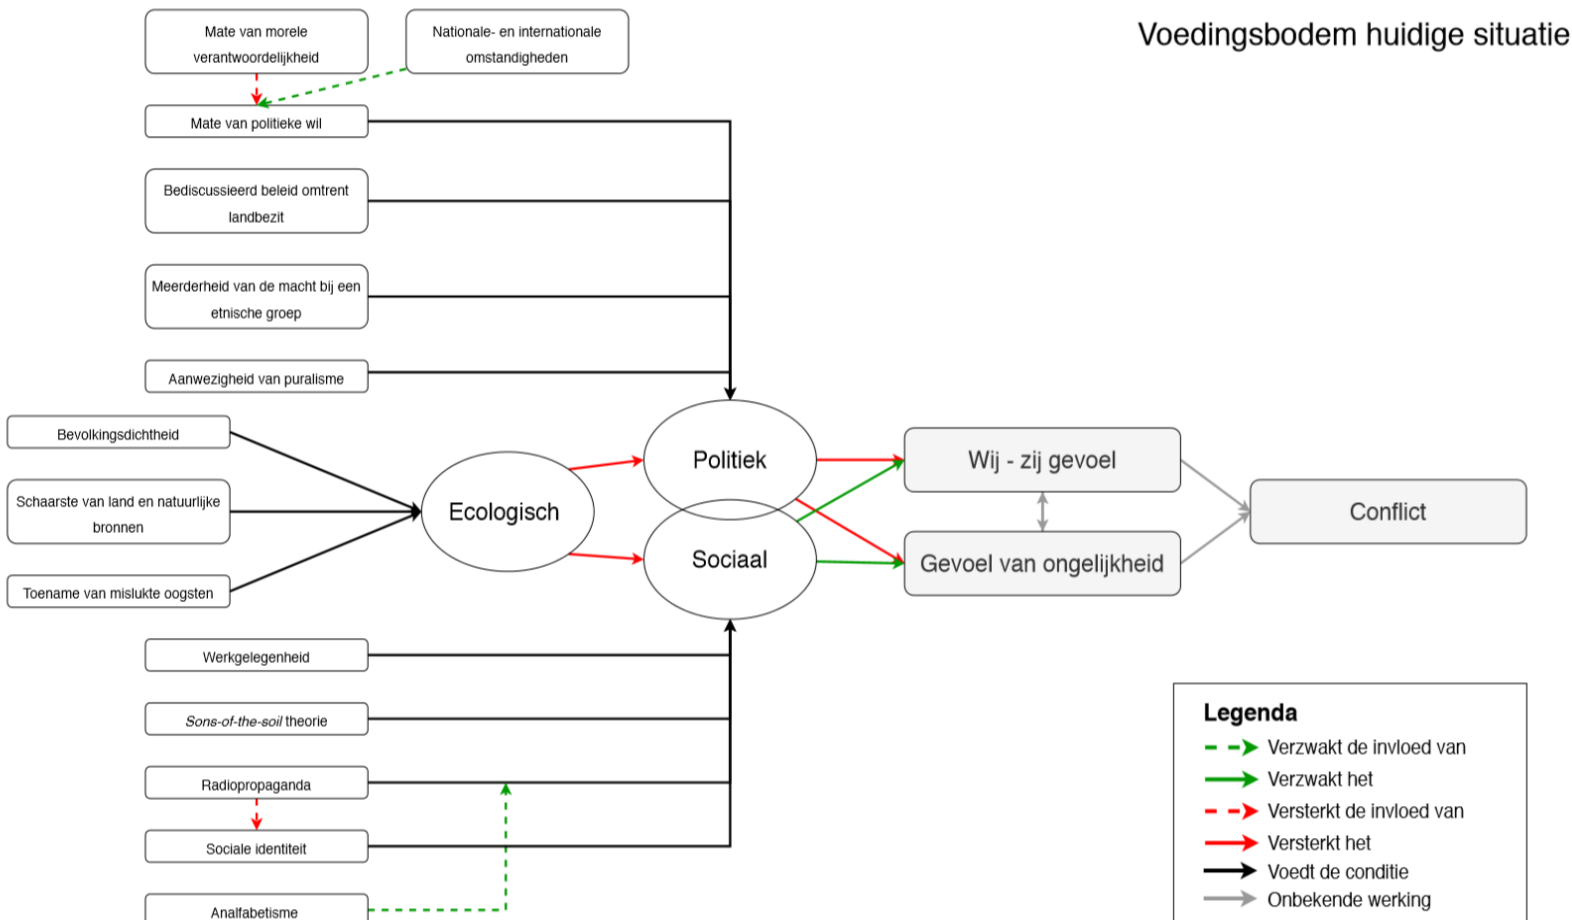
Voedingsbodem huidige situatie

Mate van morele verantwoordelijkheid

Nationale- en internationale omstandigheden

Mate van politieke wil

Bediscussieerd beleid omtrent landbezit

Meerderheid van de macht bij een etnische groep

Aanwezigheid van puralisme

Bevolkingsdichtheid

Schaarste van land en natuurlijke bronnen

Toename van mislukte oogsten

Ecologisch

Politiek

Sociaal

Wij - zij gevoel

Gevoel van ongelijkheid

Conflict

Werkgelegenheid

Sons-of-the-soil theorie

Radiopropaganda

Sociale identiteit

Analfabetisme

Legenda
Verzwakt de invloed van
Verzwakt het
Versterkt de invloed van
Versterkt het
Voedt de conditie
Onbekende werking